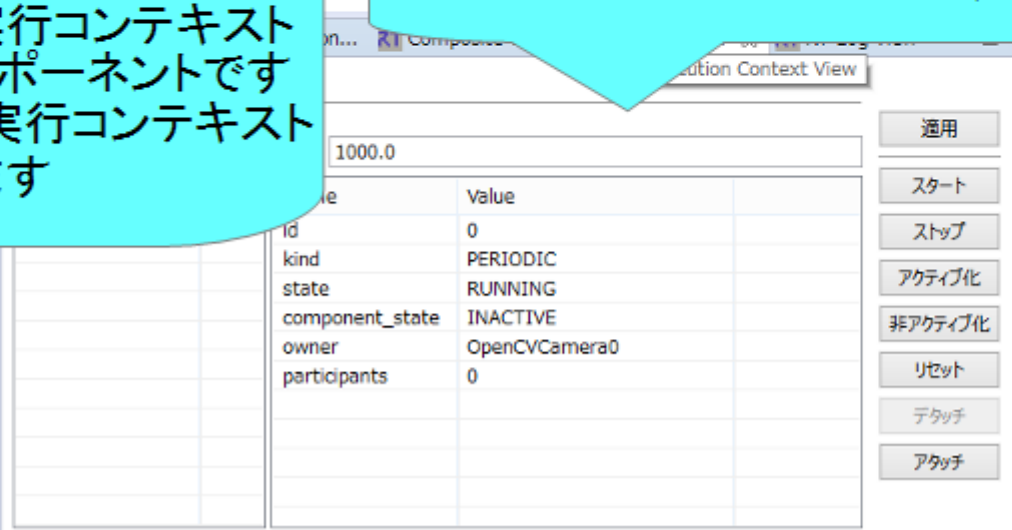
行コンテキスト
ポーネントです
実行コンテキスト
す

on... Composite

ution Context View

1000.0

| e | Value |
|---|---|
| id | 0 |
| kind | PERIODIC |
| state | RUNNING |
| component_state | INACTIVE |
| owner | OpenCVCamera0 |
| participants | 0 |

適用
スタート
ストップ
アクティブ化
非アクティブ化
リセット
デタッチ
アタッチ